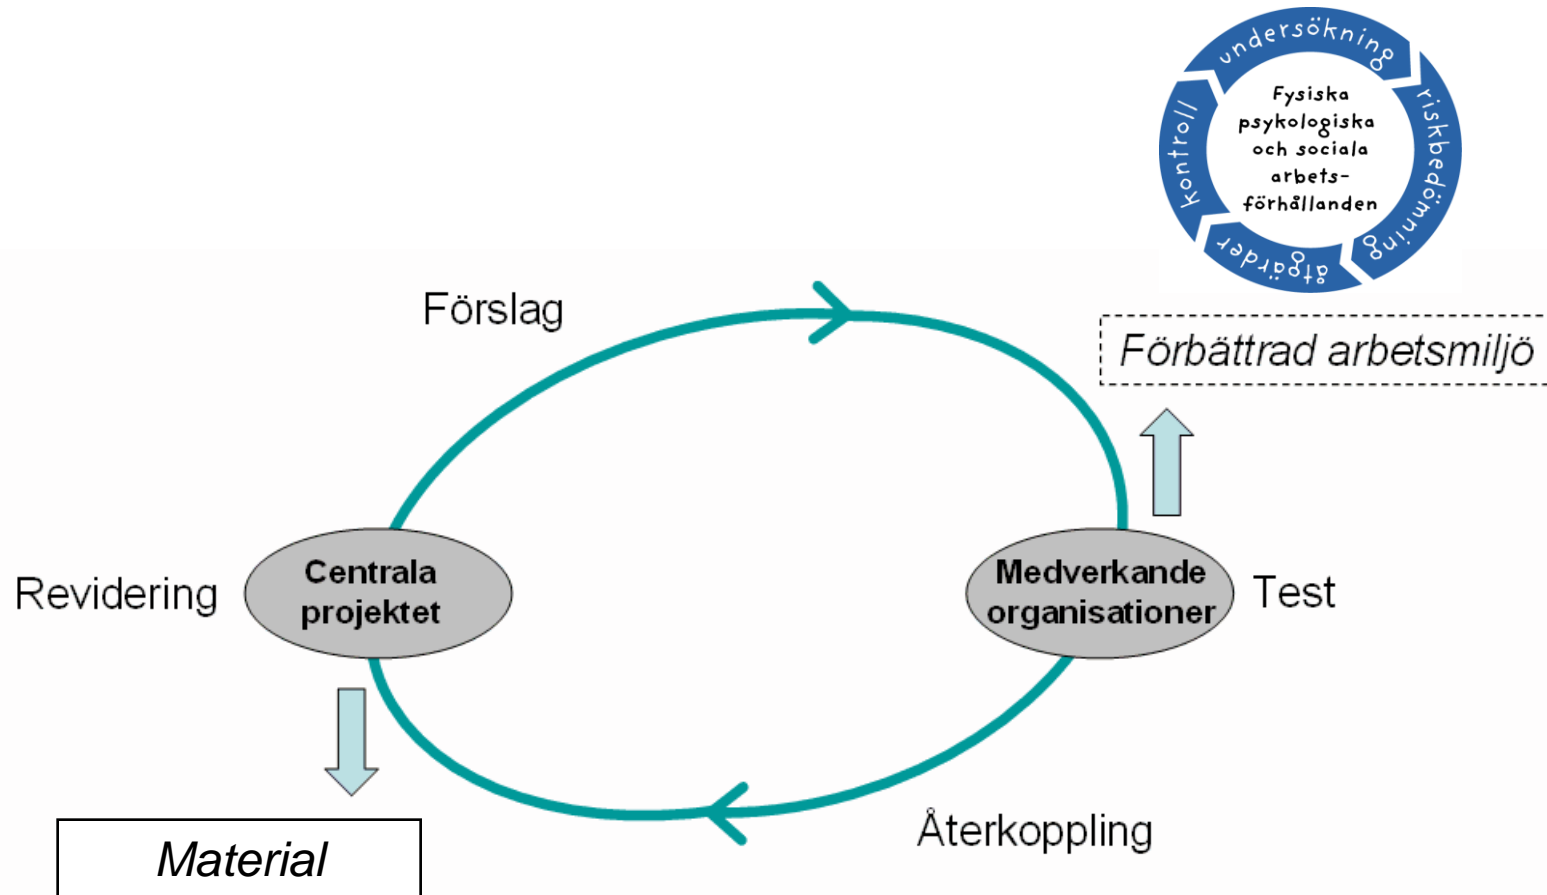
undersökning
riskbedömning
åtgärder
kontroll

Fysiska psykologiska och sociala arbets-förhållanden

Förslag

Förbättrad arbetsmiljö

Revidering

Centrala projektet

Medverkande organisationer

Test

Återkoppling

Material